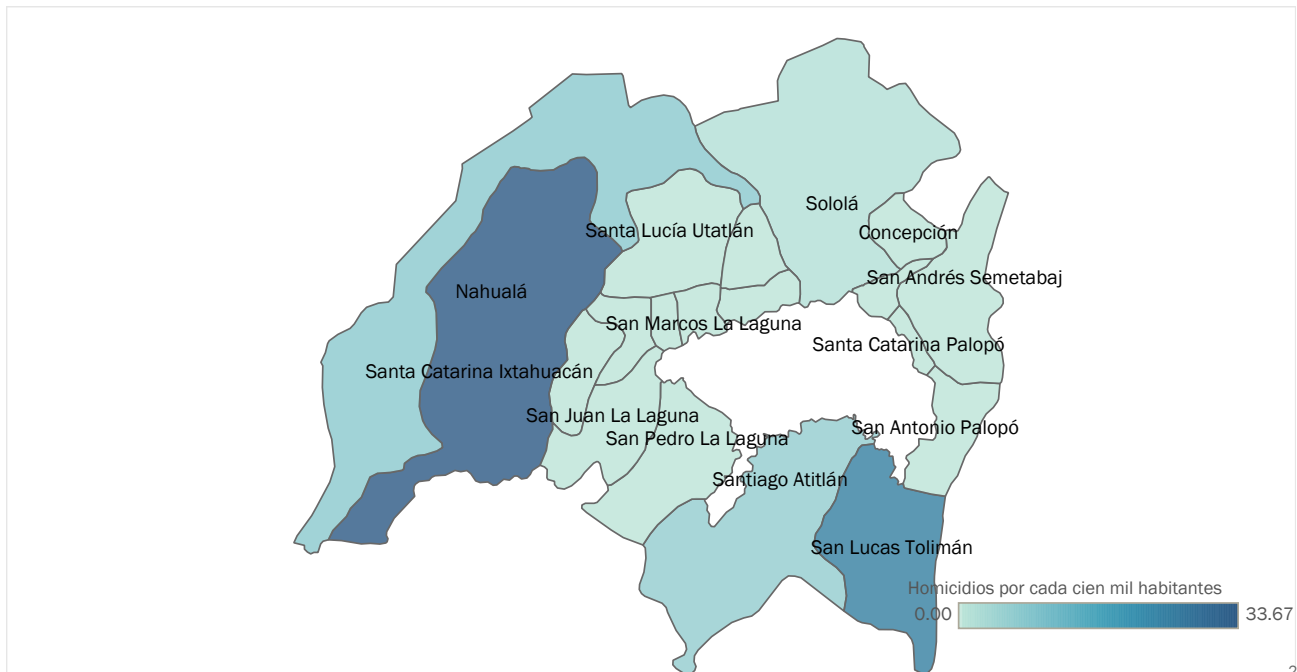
Sololá
Concepción
Santa Lucía Utatlán
San Andrés Semetabaj
Nahualá
San Marcos La Laguna
Santa Catarina Palopó
Santa Catarina Ixtahuacán
San Juan La Laguna
San Pedro La Laguna
San Antonio Palopó
Santiago Atitlán
San Lucas Tolimán
Homicidios por cada cien mil habitantes
0.00
33.67
2